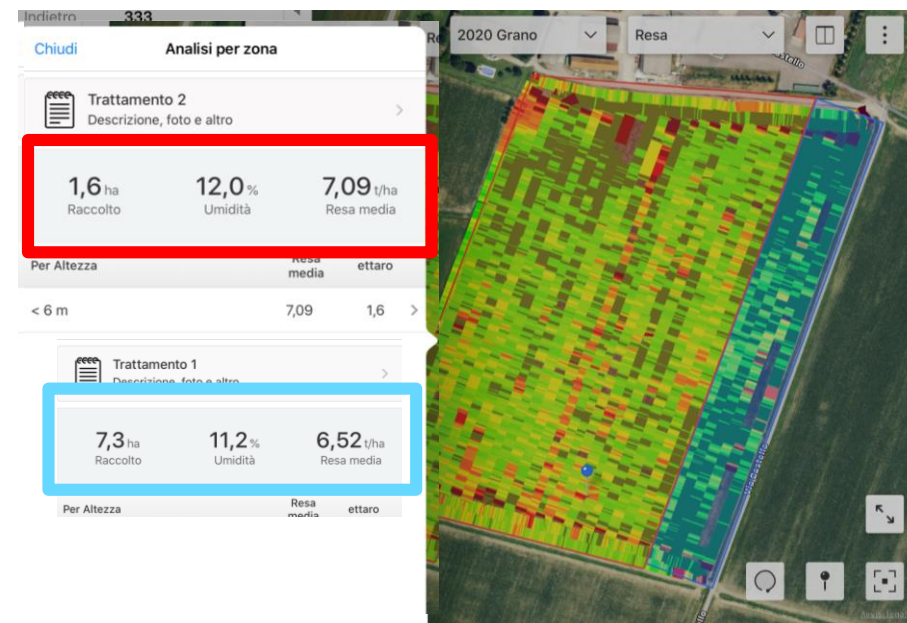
Indietro 333

Chiudi

Analisi per zona

Trattamento 2
Descrizione, foto e altro

1,6 ha
Raccolto

12,0 %
Umidità

7,09 t/ha
Resa media

Per Altezza

Resa media

ettaro

< 6 m

7,09

1,6

Trattamento 1
Descrizione, foto e altro

7,3 ha
Raccolto

11,2 %
Umidità

6,52 t/ha
Resa media

Per Altezza

Resa media

ettaro

2020 Grano

Resa